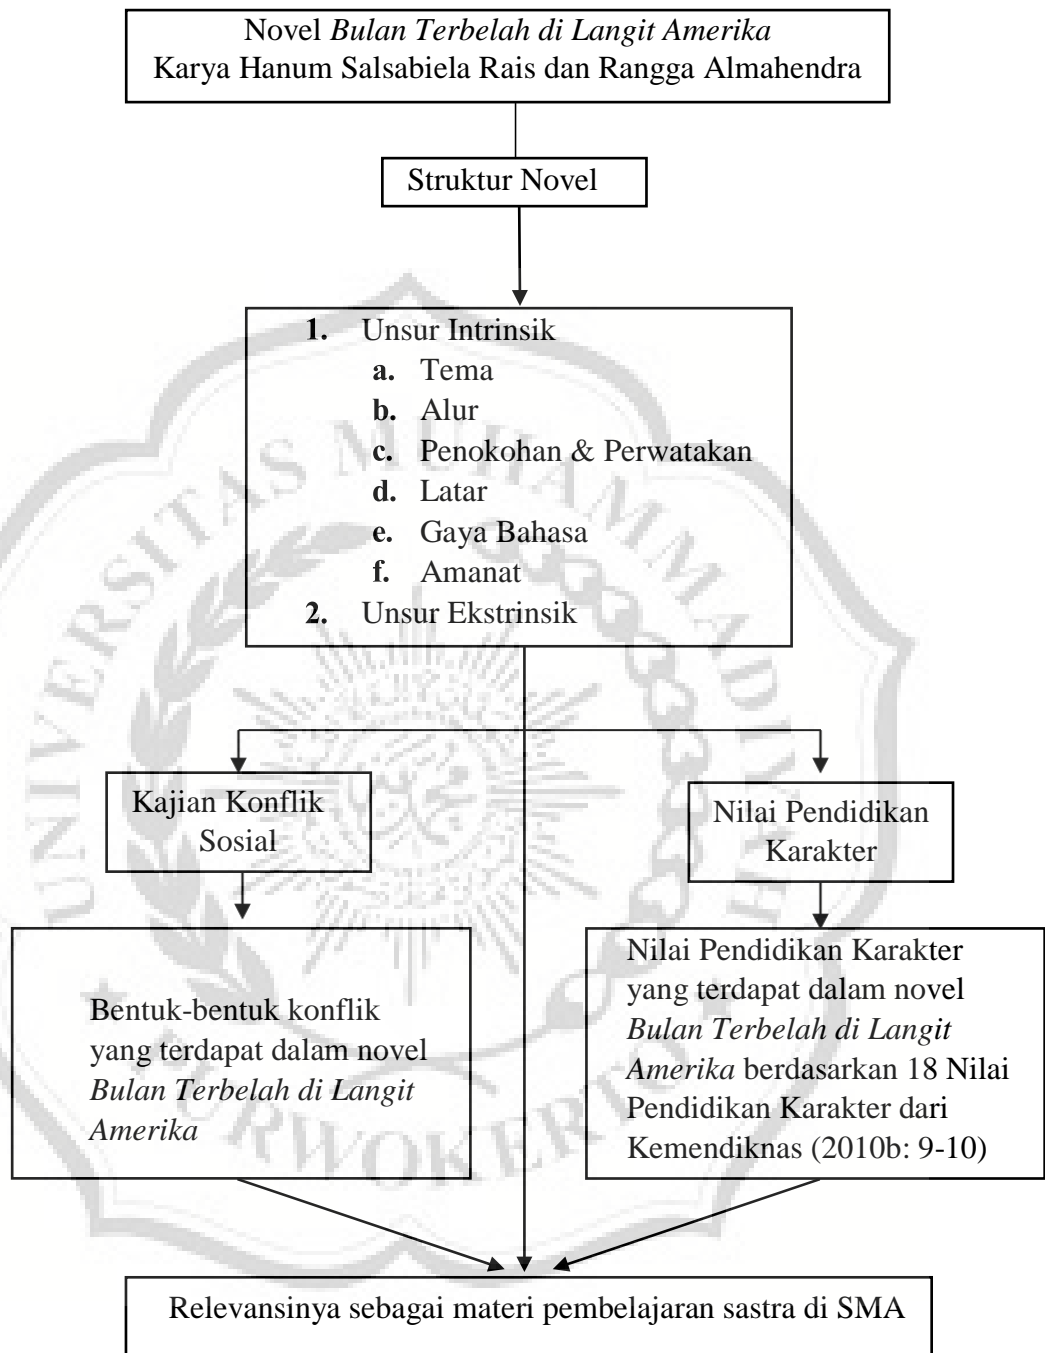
Novel *Bulan Terbelah di Langit Amerika*
Karya Hanum Salsabiela Rais dan Rangga Almahendra

Struktur Novel

**1.** Unsur Intrinsik
**a.** Tema
**b.** Alur
**c.** Penokohan & Perwatakan
**d.** Latar
**e.** Gaya Bahasa
**f.** Amanat
**2.** Unsur Ekstrinsik

Kajian Konflik Sosial

Nilai Pendidikan Karakter

Bentuk-bentuk konflik yang terdapat dalam novel *Bulan Terbelah di Langit Amerika*

Nilai Pendidikan Karakter yang terdapat dalam novel *Bulan Terbelah di Langit Amerika* berdasarkan 18 Nilai Pendidikan Karakter dari Kemendiknas (2010b: 9-10)

Relevansinya sebagai materi pembelajaran sastra di SMA

UNIVERSITAS MUHAMMADIYAH PURWOKERTO